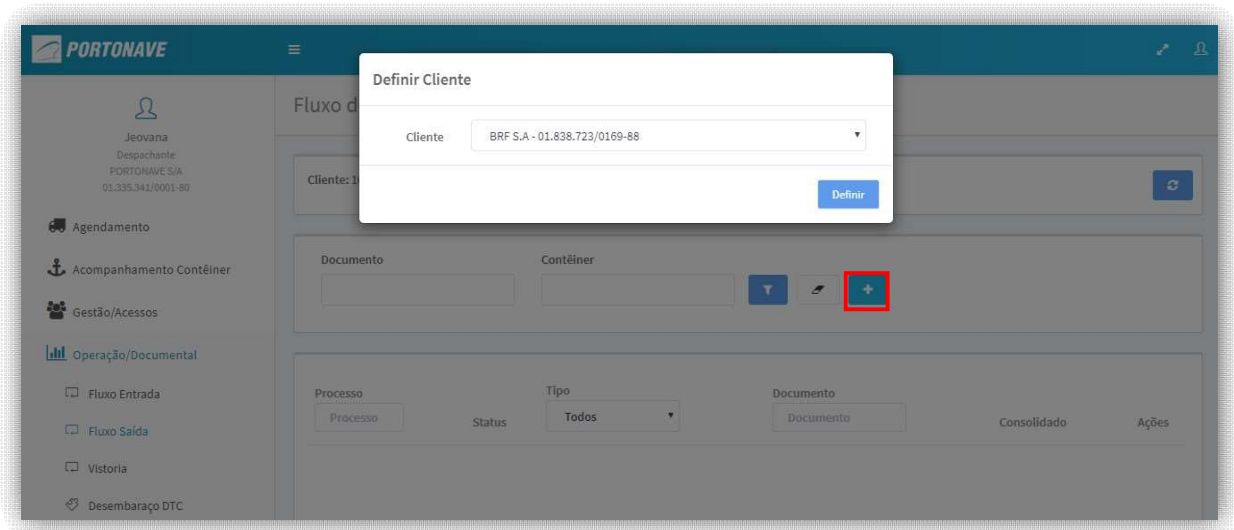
PORTONAVE

Jeovana
Despachante
PORTONAVE S/A
01.335.341/0001-80

Agendamento

Acompanhamento Contêiner

Gestão/Acessos

Operação/Documental

Fluxo Entrada

Fluxo Saída

Vistoria

Desembaraço DTC

Fluxo d

Cliente: 1

Definir Cliente

Cliente BRF S.A - 01.838.723/0169-88

Definir

Documento

Contêiner

Processo
Processo

Status

Tipo
Todos

Documento
Documento

Consolidado

Ações